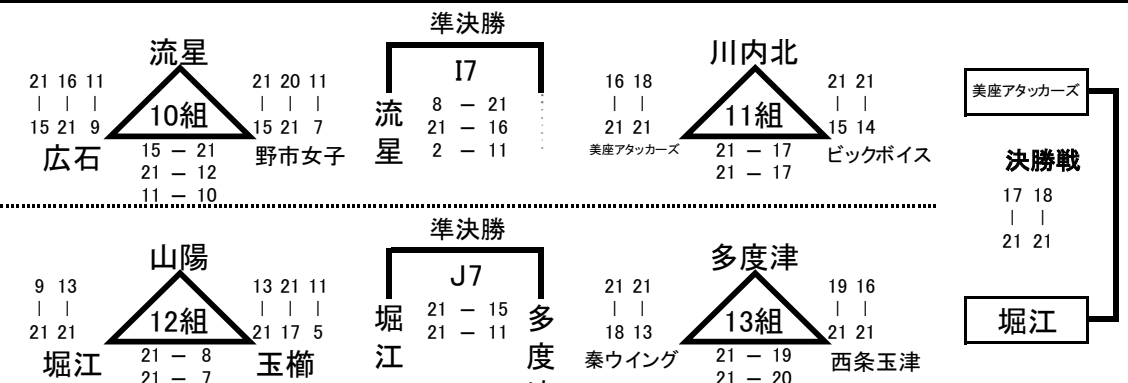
準決勝

流星

21 16 11
| | |
15 21 9

10組

21 20 11
| | |
15 21 7

広石

15 ― 21
21 ― 12
11 ― 10

野市女子

I7

流星

8 ― 21
21 ― 16
2 ― 11

川内北

16 18
| |
21 21

11組

21 21
| |
15 14

美座アタッカーズ

21 ― 17
21 ― 17

ビックボイス

美座アタッカーズ

決勝戦

17 18
| |
21 21

堀江

準決勝

山陽

9 13
| |
21 21

12組

13 21 11
| | |
21 17 5

堀江

21 ― 8
21 ― 7

玉櫛

J7

堀江

21 ― 15
21 ― 11

多度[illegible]

多度津

21 21
| |
18 13

13組

19 16
| |
21 21

秦ウイング

21 ― 19
21 ― 20

西条玉津